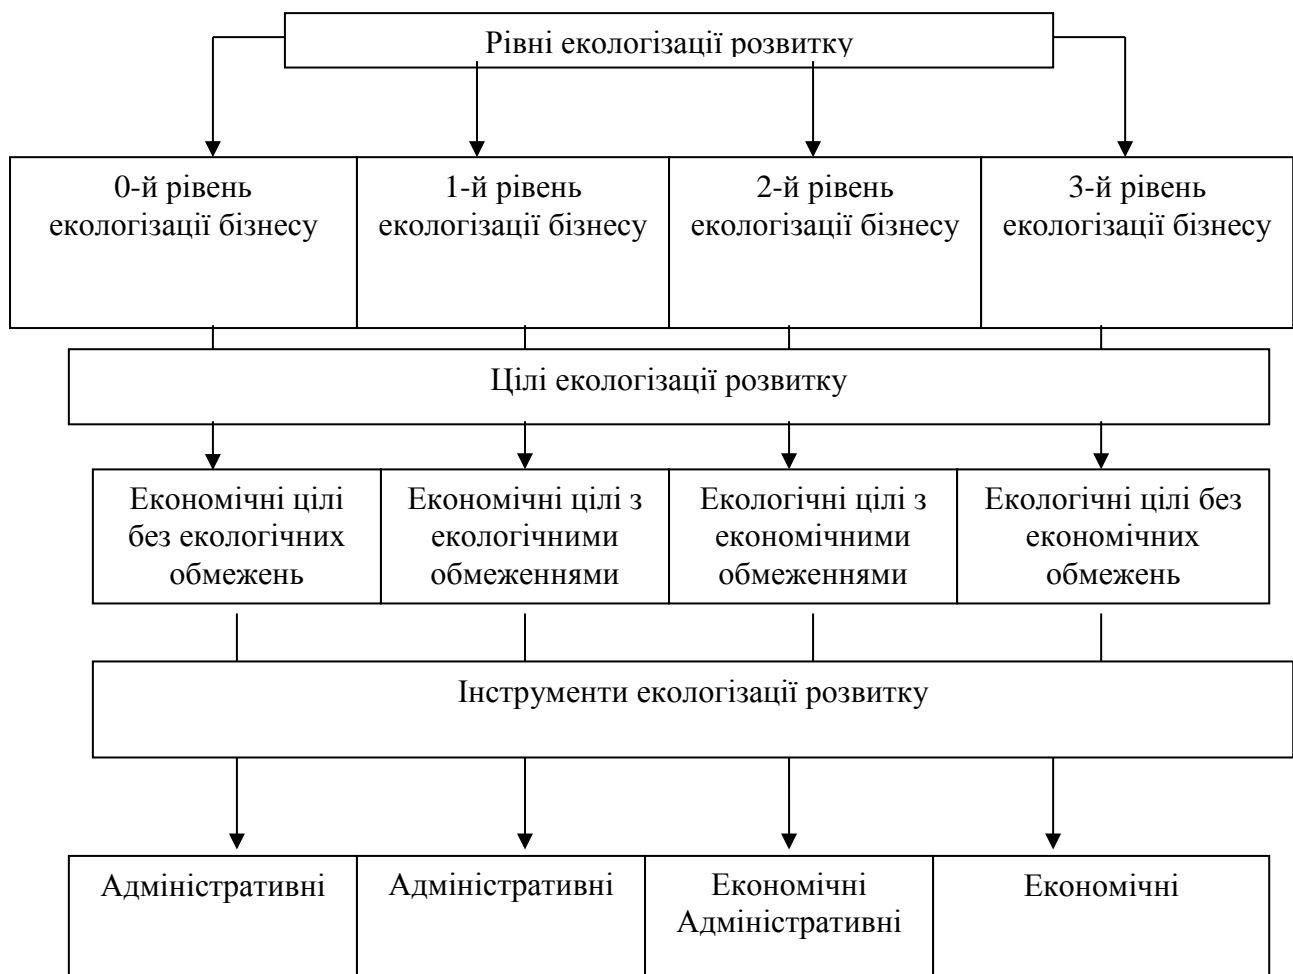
Рівні екологізації розвитку

0-й рівень екологізації бізнесу

1-й рівень екологізації бізнесу

2-й рівень екологізації бізнесу

3-й рівень екологізації бізнесу

Цілі екологізації розвитку

Економічні цілі без екологічних обмежень

Економічні цілі з екологічними обмеженнями

Екологічні цілі з економічними обмеженнями

Екологічні цілі без економічних обмежень

Інструменти екологізації розвитку

Адміністративні

Адміністративні

Економічні
Адміністративні

Економічні